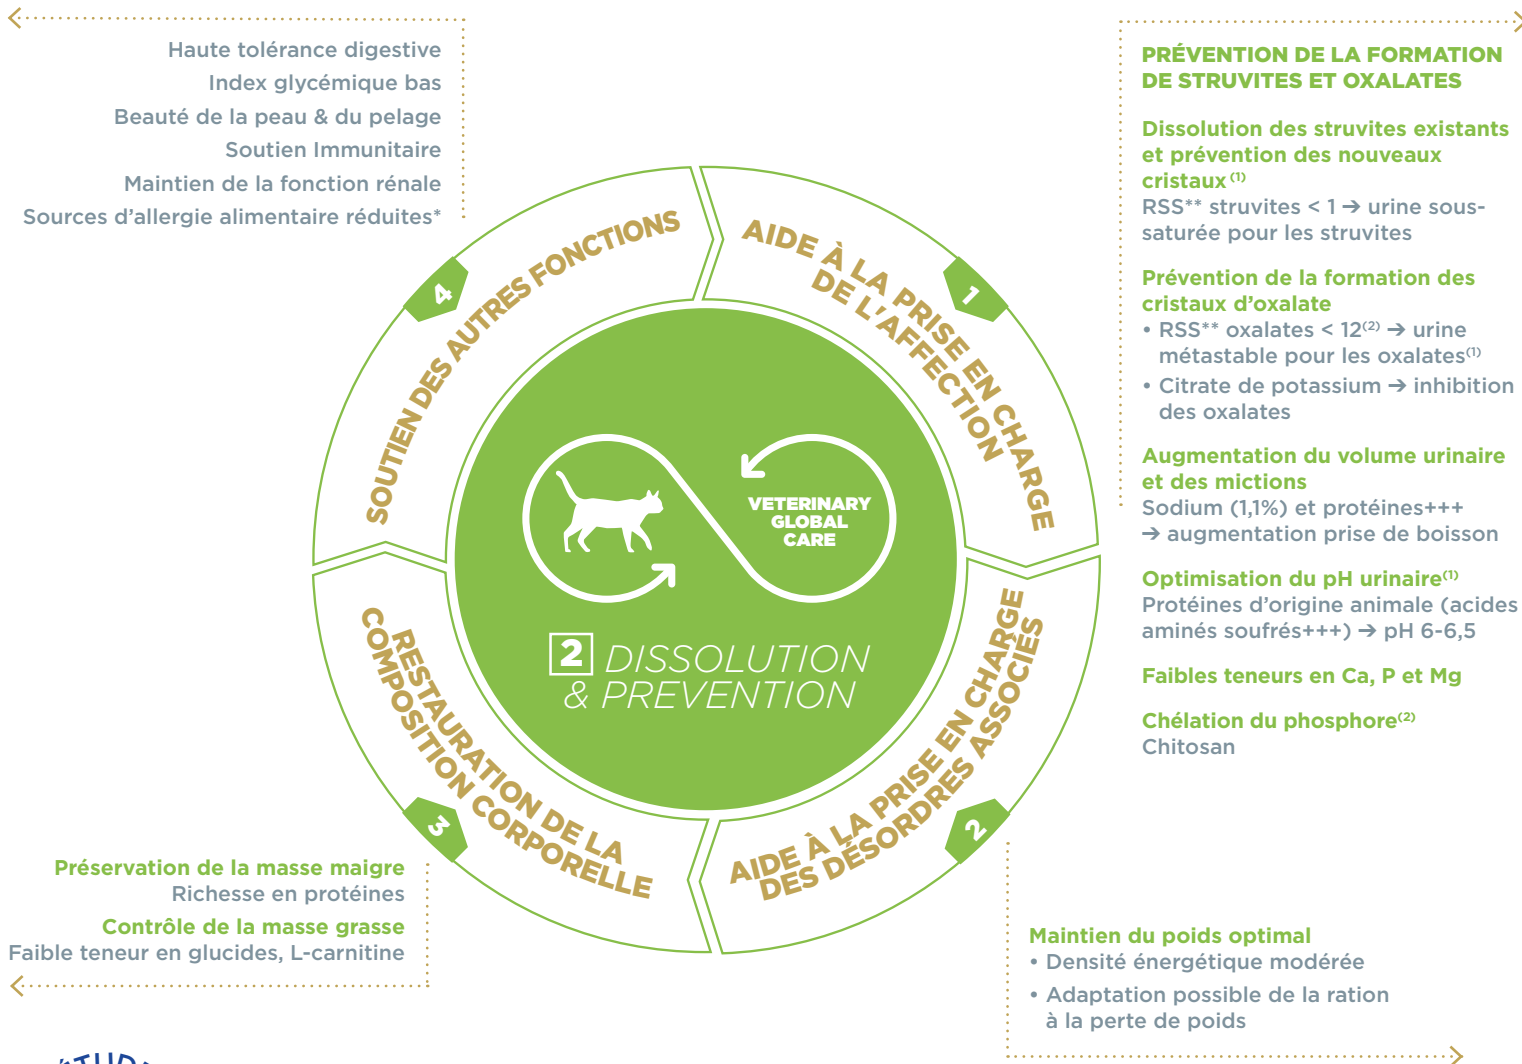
Haute tolérance digestive
Index glycémique bas
Beauté de la peau & du pelage
Soutien Immunitaire
Maintien de la fonction rénale
Sources d'allergie alimentaire réduites*

PRÉVENTION DE LA FORMATION DE STRUVITES ET OXALATES

Dissolution des struvites existants et prévention des nouveaux cristaux$^{(1)}$
RSS** struvites < 1 ➔ urine sous-saturée pour les struvites

Prévention de la formation des cristaux d'oxalate
• RSS** oxalates < 12$^{(2)}$ ➔ urine métastable pour les oxalates$^{(1)}$
• Citrate de potassium ➔ inhibition des oxalates

Augmentation du volume urinaire et des mictions
Sodium (1,1%) et protéines+++ ➔ augmentation prise de boisson

Optimisation du pH urinaire$^{(1)}$
Protéines d'origine animale (acides aminés soufrés+++) ➔ pH 6-6,5

Faibles teneurs en Ca, P et Mg

Chélation du phosphore$^{(2)}$
Chitosan

4 SOUTIEN DES AUTRES FONCTIONS
1 AIDE À LA PRISE EN CHARGE DE L'AFFECTION
VETERINARY GLOBAL CARE
2 DISSOLUTION & PREVENTION
3 RESTAURATION DE LA COMPOSITION CORPORELLE
2 AIDE À LA PRISE EN CHARGE DES DÉSORDRES ASSOCIÉS

Préservation de la masse maigre
Richesse en protéines
Contrôle de la masse grasse
Faible teneur en glucides, L-carnitine

Maintien du poids optimal
• Densité énergétique modérée
• Adaptation possible de la ration à la perte de poids